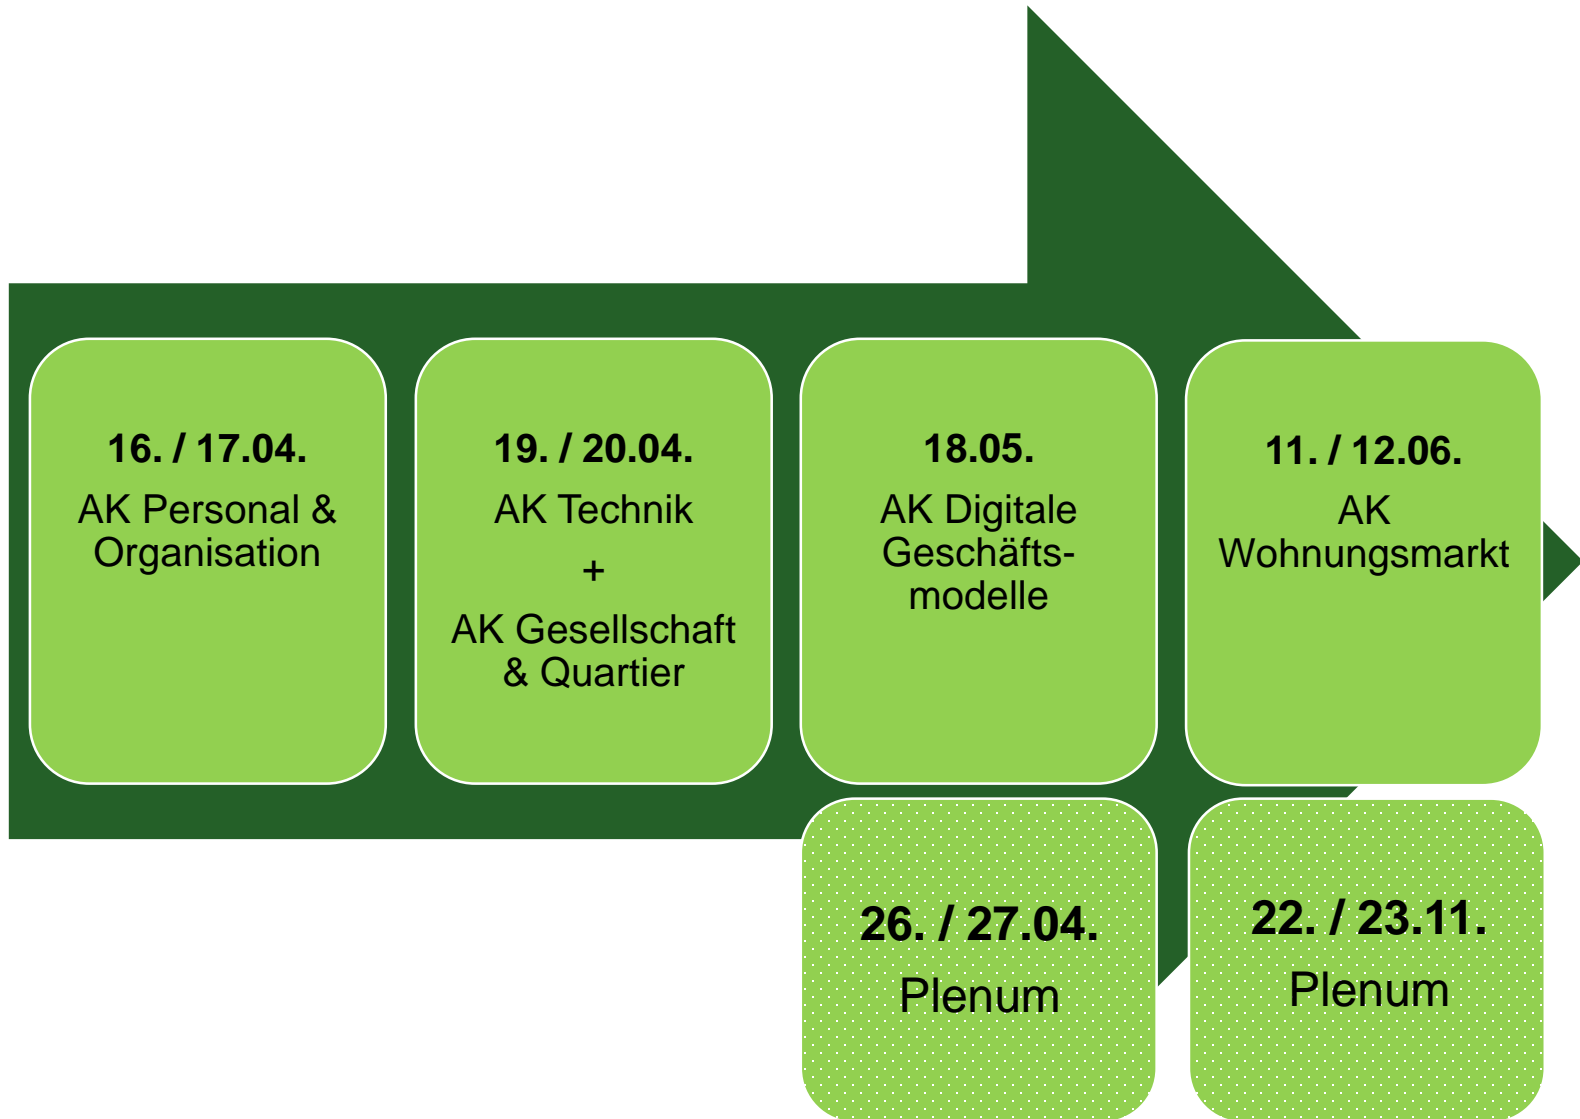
16. / 17.04.
AK Personal & Organisation

19. / 20.04.
AK Technik
+
AK Gesellschaft & Quartier

18.05.
AK Digitale Geschäftsmodelle

11. / 12.06.
AK Wohnungsmarkt

26. / 27.04.
Plenum

22. / 23.11.
Plenum